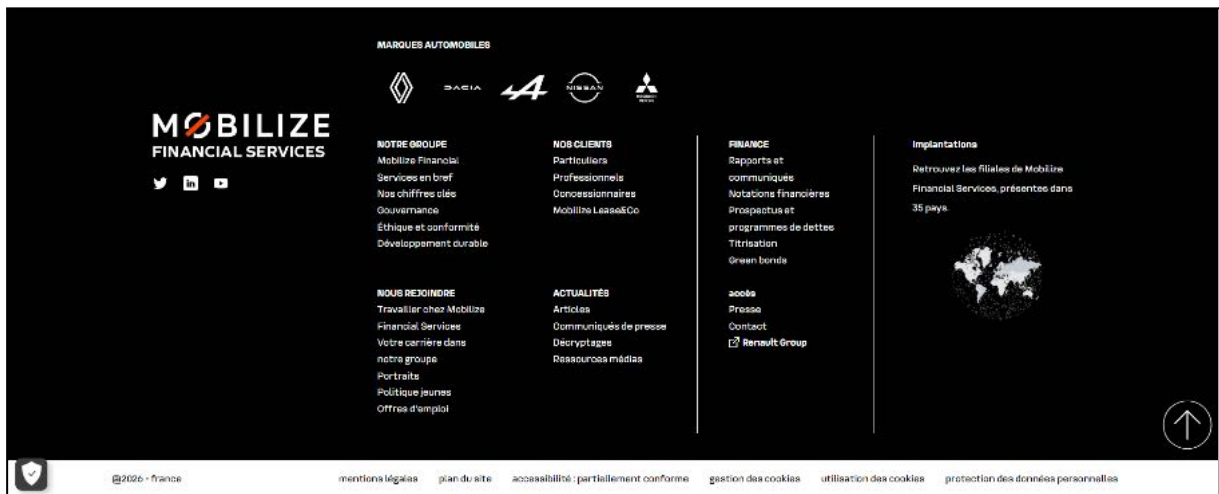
MARQUES AUTOMOBILES

DACIA

NISSAN

MOBILIZE
FINANCIAL SERVICES

NOTRE GROUPE
Mobilize Financial
Services en bref
Nos chiffres clés
Gouvernance
Éthique et conformité
Développement durable

NOS CLIENTS
Particuliers
Professionnels
Concessionnaires
Mobilize Lease&Co

FINANCE
Rapports et communiqués
Notations financières
Prospectus et programmes de dettes
Titrisation
Green bonds

Implantations
Retrouvez les filiales de Mobilize Financial Services, présentes dans 35 pays.

NOUS REJOINDRE
Travailler chez Mobilize Financial Services
Votre carrière dans notre groupe
Portraits
Politique jeunes
Offres d'emploi

ACTUALITÉS
Articles
Communiqués de presse
Décryptages
Ressources médias

accès
Presse
Contact
Renault Group

@2026 - france

mentions légales plan du site accessibilité : partiellement conforme gestion des cookies utilisation des cookies protection des données personnelles